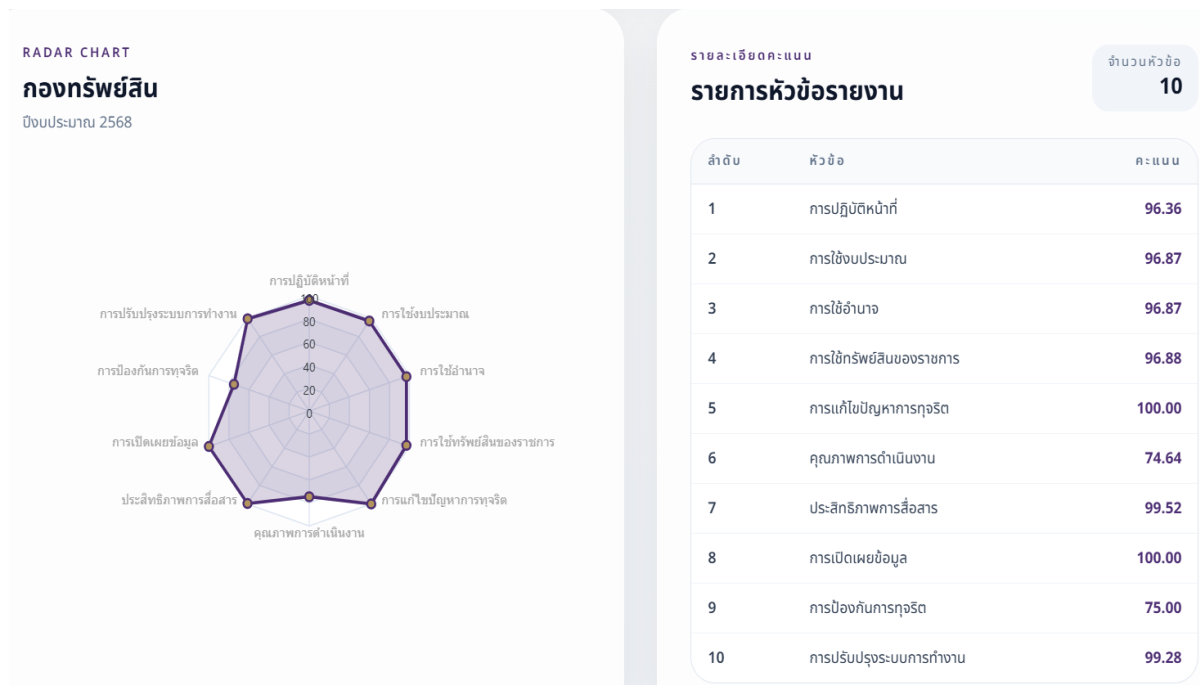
RADAR CHART
กองทรัพย์สิน
ปีงบประมาณ 2568

การปฏิบัติหน้าที่
100
80
60
40
20
0
การใช้งบประมาณ
การใช้อำนาจ
การใช้ทรัพย์สินของราชการ
การแก้ไขปัญหาการทุจริต
คุณภาพการดำเนินงาน
ประสิทธิภาพการสื่อสาร
การเปิดเผยข้อมูล
การป้องกันการทุจริต
การปรับปรุงระบบการทำงาน

รายละเอียดคะแนน
รายการหัวข้อรายงาน

จำนวนหัวข้อ
10

| ลำดับ | หัวข้อ | คะแนน |
|---|---|---|
| 1 | การปฏิบัติหน้าที่ | 96.36 |
| 2 | การใช้งบประมาณ | 96.87 |
| 3 | การใช้อำนาจ | 96.87 |
| 4 | การใช้ทรัพย์สินของราชการ | 96.88 |
| 5 | การแก้ไขปัญหาการทุจริต | 100.00 |
| 6 | คุณภาพการดำเนินงาน | 74.64 |
| 7 | ประสิทธิภาพการสื่อสาร | 99.52 |
| 8 | การเปิดเผยข้อมูล | 100.00 |
| 9 | การป้องกันการทุจริต | 75.00 |
| 10 | การปรับปรุงระบบการทำงาน | 99.28 |